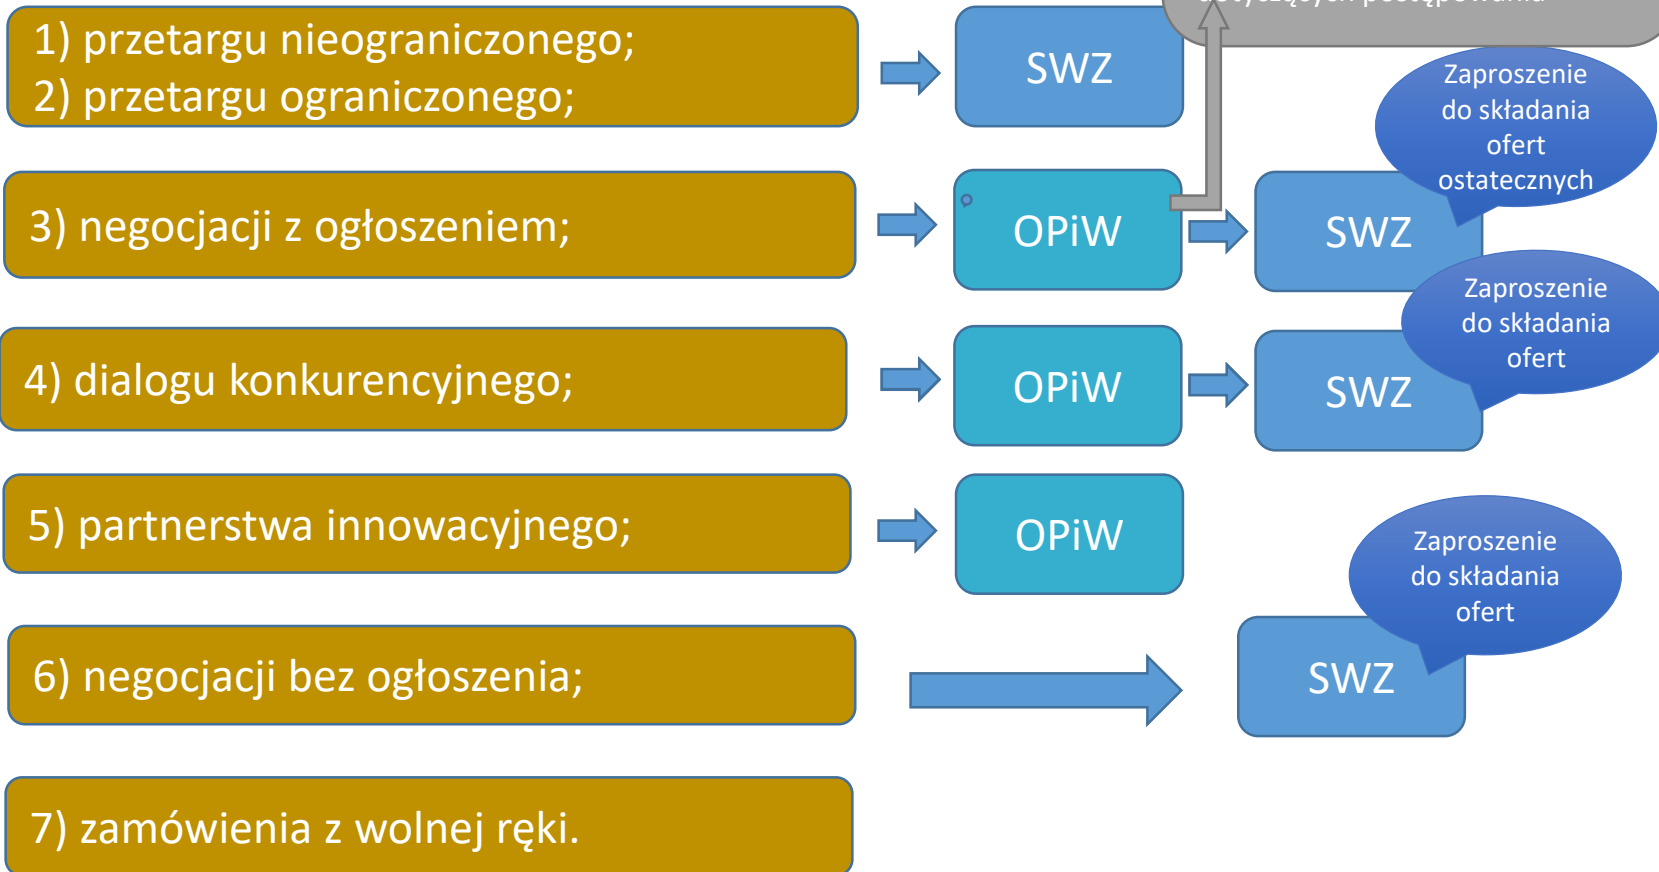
1) przetargu nieograniczonego;
2) przetargu ograniczonego;

SWZ

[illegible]

Zaproszenie do składania ofert ostatecznych

3) negocjacji z ogłoszeniem;

OPiW

SWZ

Zaproszenie do składania ofert

4) dialogu konkurencyjnego;

OPiW

SWZ

5) partnerstwa innowacyjnego;

OPiW

Zaproszenie do składania ofert

6) negocjacji bez ogłoszenia;

SWZ

7) zamówienia z wolnej ręki.